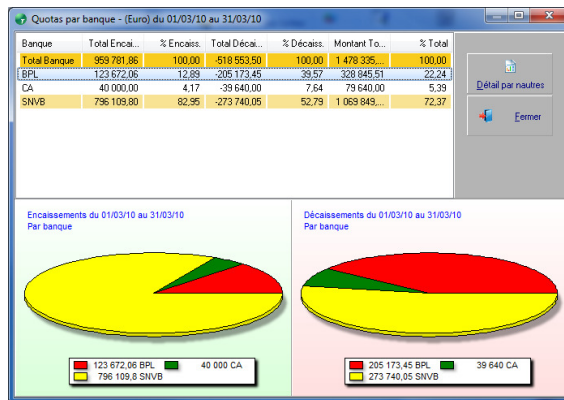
Quotas par banque - (Euro) du 01/03/10 au 31/03/10

| Banque | Total Encai... | % Encaiss. | Total Décai... | % Décaiss. | Montant To... | % Total |
|---|---|---|---|---|---|---|
| Total Banque | 959 781,86 | 100,00 | -518 553,50 | 100,00 | 1 478 335,... | 100,00 |
| BPL | 123 672,06 | 12,89 | -205 173,45 | 39,57 | 328 845,51 | 22,24 |
| CA | 40 000,00 | 4,17 | -39 640,00 | 7,64 | 79 640,00 | 5,39 |
| SNVB | 796 109,80 | 82,95 | -273 740,05 | 52,79 | 1 069 849,... | 72,37 |

Détail par nautres

Fermer

Encaissements du 01/03/10 au 31/03/10
Par banque

123 672,06 BPL
40 000 CA
796 109,8 SNVB

Décaissements du 01/03/10 au 31/03/10
Par banque

205 173,45 BPL
39 640 CA
273 740,05 SNVB